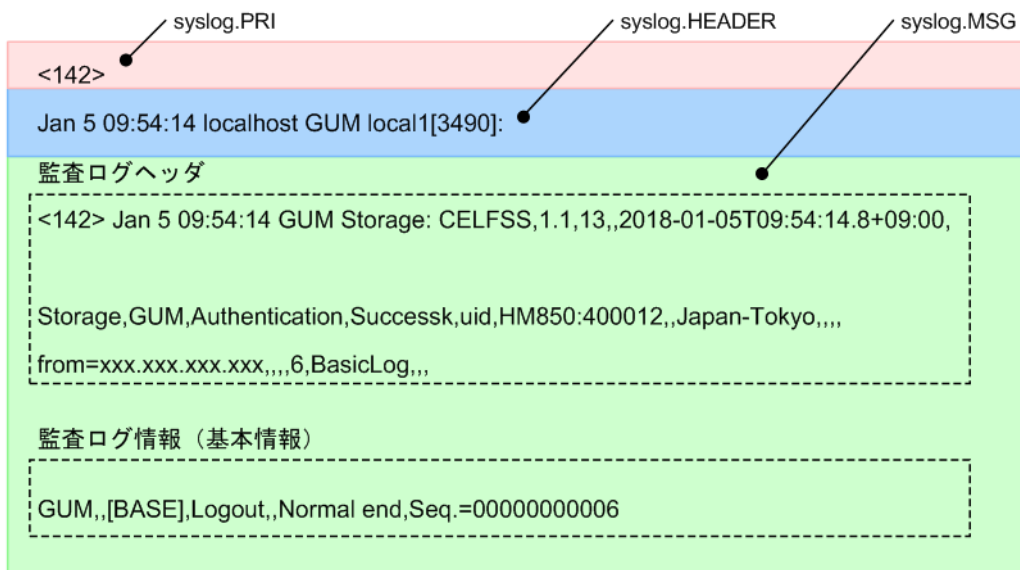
syslog.PRI

syslog.HEADER

syslog.MSG

<142>

Jan 5 09:54:14 localhost GUM local1[3490]:

監査ログヘッダ

<142> Jan 5 09:54:14 GUM Storage: CELFSS,1.1,13,,2018-01-05T09:54:14.8+09:00,

Storage,GUM,Authentication,Successk,uid,HM850:400012,,Japan-Tokyo,,,,

from=xxx.xxx.xxx.xxx,,,,6,BasicLog,,,

監査ログ情報（基本情報）

GUM,,[BASE],Logout,,Normal end,Seq.=0000000006